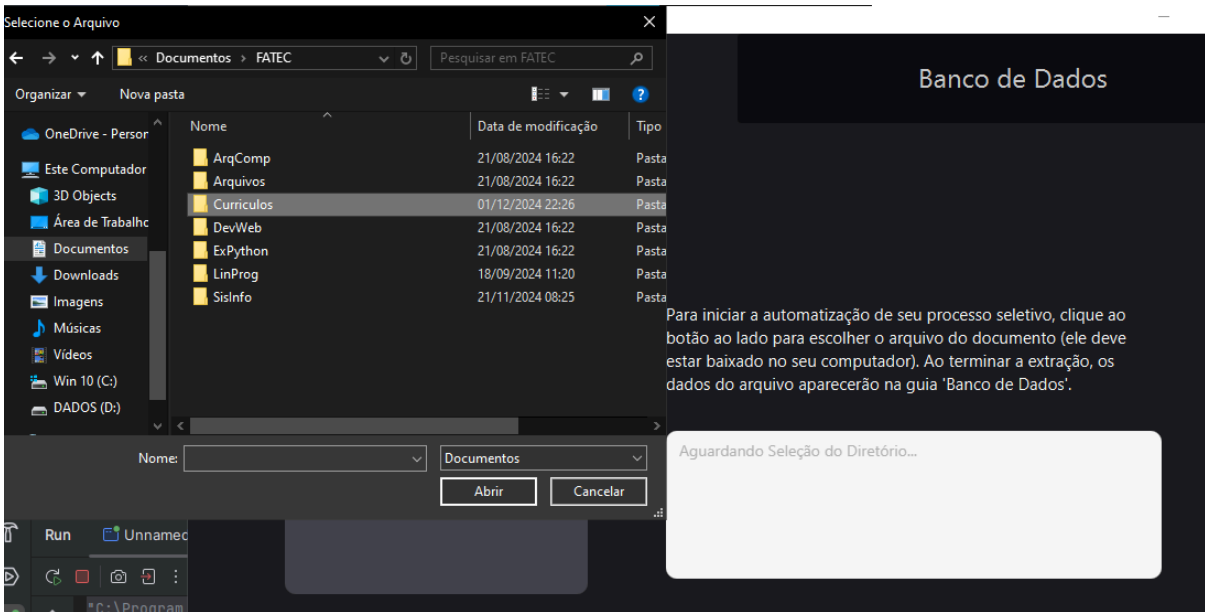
Selecione o Arquivo

« Documentos › FATEC

Pesquisar em FATEC

Organizar ▾ Nova pasta

OneDrive - Persor
Este Computador
3D Objects
Área de Trabalho
Documentos
Downloads
Imagens
Músicas
Vídeos
Win 10 (C:)
DADOS (D:)

| Nome | Data de modificação | Tipo |
|---|---|---|
| ArqComp | 21/08/2024 16:22 | Pasta |
| Arquivos | 21/08/2024 16:22 | Pasta |
| Curriculos | 01/12/2024 22:26 | Pasta |
| DevWeb | 21/08/2024 16:22 | Pasta |
| ExPython | 21/08/2024 16:22 | Pasta |
| LinProg | 18/09/2024 11:20 | Pasta |
| SisInfo | 21/11/2024 08:25 | Pasta |

Nome:
Documentos
Abrir
Cancelar

Banco de Dados

Para iniciar a automatização de seu processo seletivo, clique ao botão ao lado para escolher o arquivo do documento (ele deve estar baixado no seu computador). Ao terminar a extração, os dados do arquivo aparecerão na guia 'Banco de Dados'.

Aguardando Seleção do Diretório...

Run Unnamed
"C:\Program